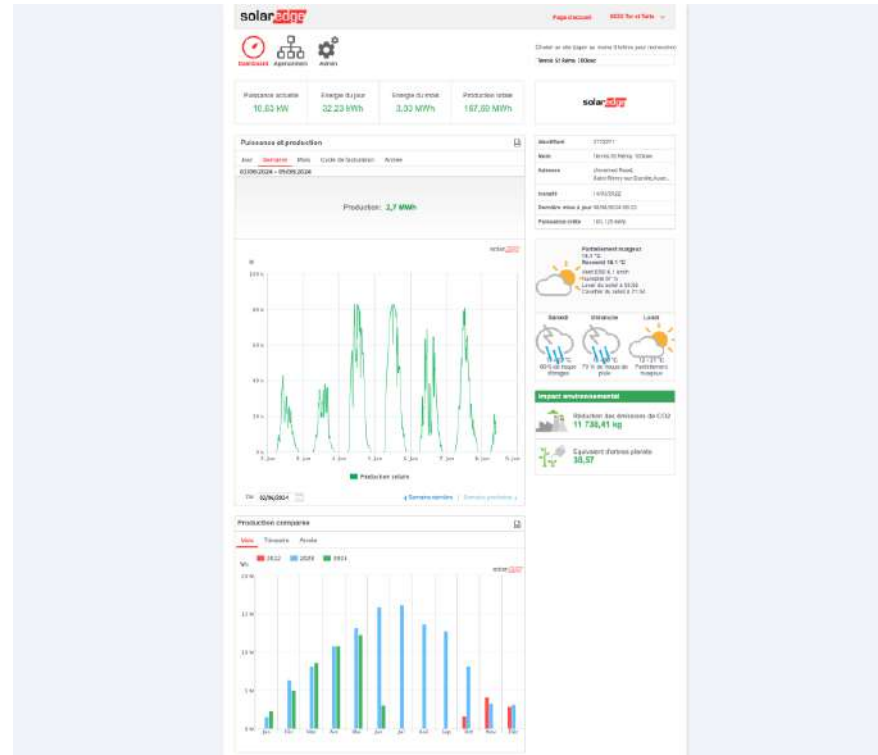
solaredge

Page d'accueil

Dashboard Agencement Admin

Choisir un site (tapez au moins 3 lettres pour rechercher)

Terres St Rémy 100kwc

| Puissance actuelle | Energie du jour | Energie du mois | Production totale |
|---|---|---|---|
| 10,03 kW | 22,23 kWh | 3,33 MWh | 197,80 MWh |

solaredge

Puissance et production

Jour Semaine Mois Cycle de facturation Année

02/06/2024 - 08/06/2024

Production: 2,7 MWh

| Identifiant | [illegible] |
|---|---|
| Nom | Terres St Rémy 100kwc |
| Adresse | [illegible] |
| Installé | 14/03/2022 |
| Dernière mise à jour | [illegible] |
| Puissance crête | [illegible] |

Partiellement nuageux
Ressenti 18.1 °C

Samedi Dimanche Lundi

Impact environnemental

Réduction des émissions de CO2
11 738,41 kg

Equivalent d'arbres plantés
35,57

W

120 k
90 k
60 k
40 k
20 k
0 k

2. juin 3. juin 4. juin 5. juin 6. juin 7. juin 8. juin 9. juin

Production solaire

Du 02/06/2024

Semaine dernière Semaine prochaine

Production comparée

Mois Trimestre Année

2022 2023 2024

Wh

Jan Fév Mar Avr Mai Jun Jul Aoû Sep Oct Nov Déc